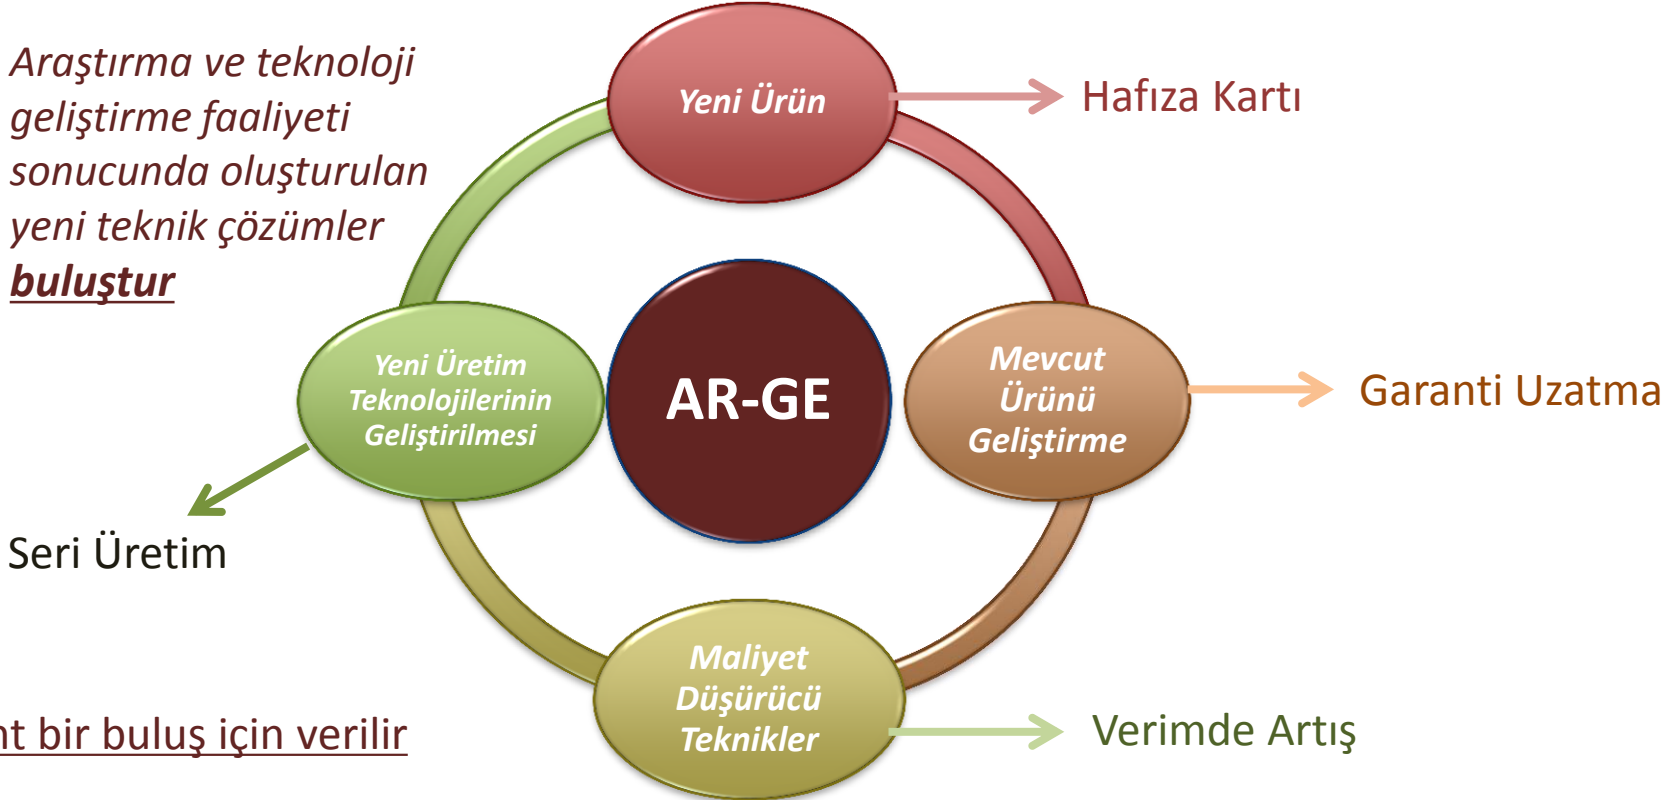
Araştırma ve teknoloji geliştirme faaliyeti sonucunda oluşturulan yeni teknik çözümler ***buluştur***

Yeni Ürün

Hafıza Kartı

AR-GE

Yeni Üretim Teknolojilerinin Geliştirilmesi

Mevcut Ürünü Geliştirme

Garanti Uzatma

Seri Üretim

Maliyet Düşürücü Teknikler

Verimde Artış

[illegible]nt bir buluş için verilir